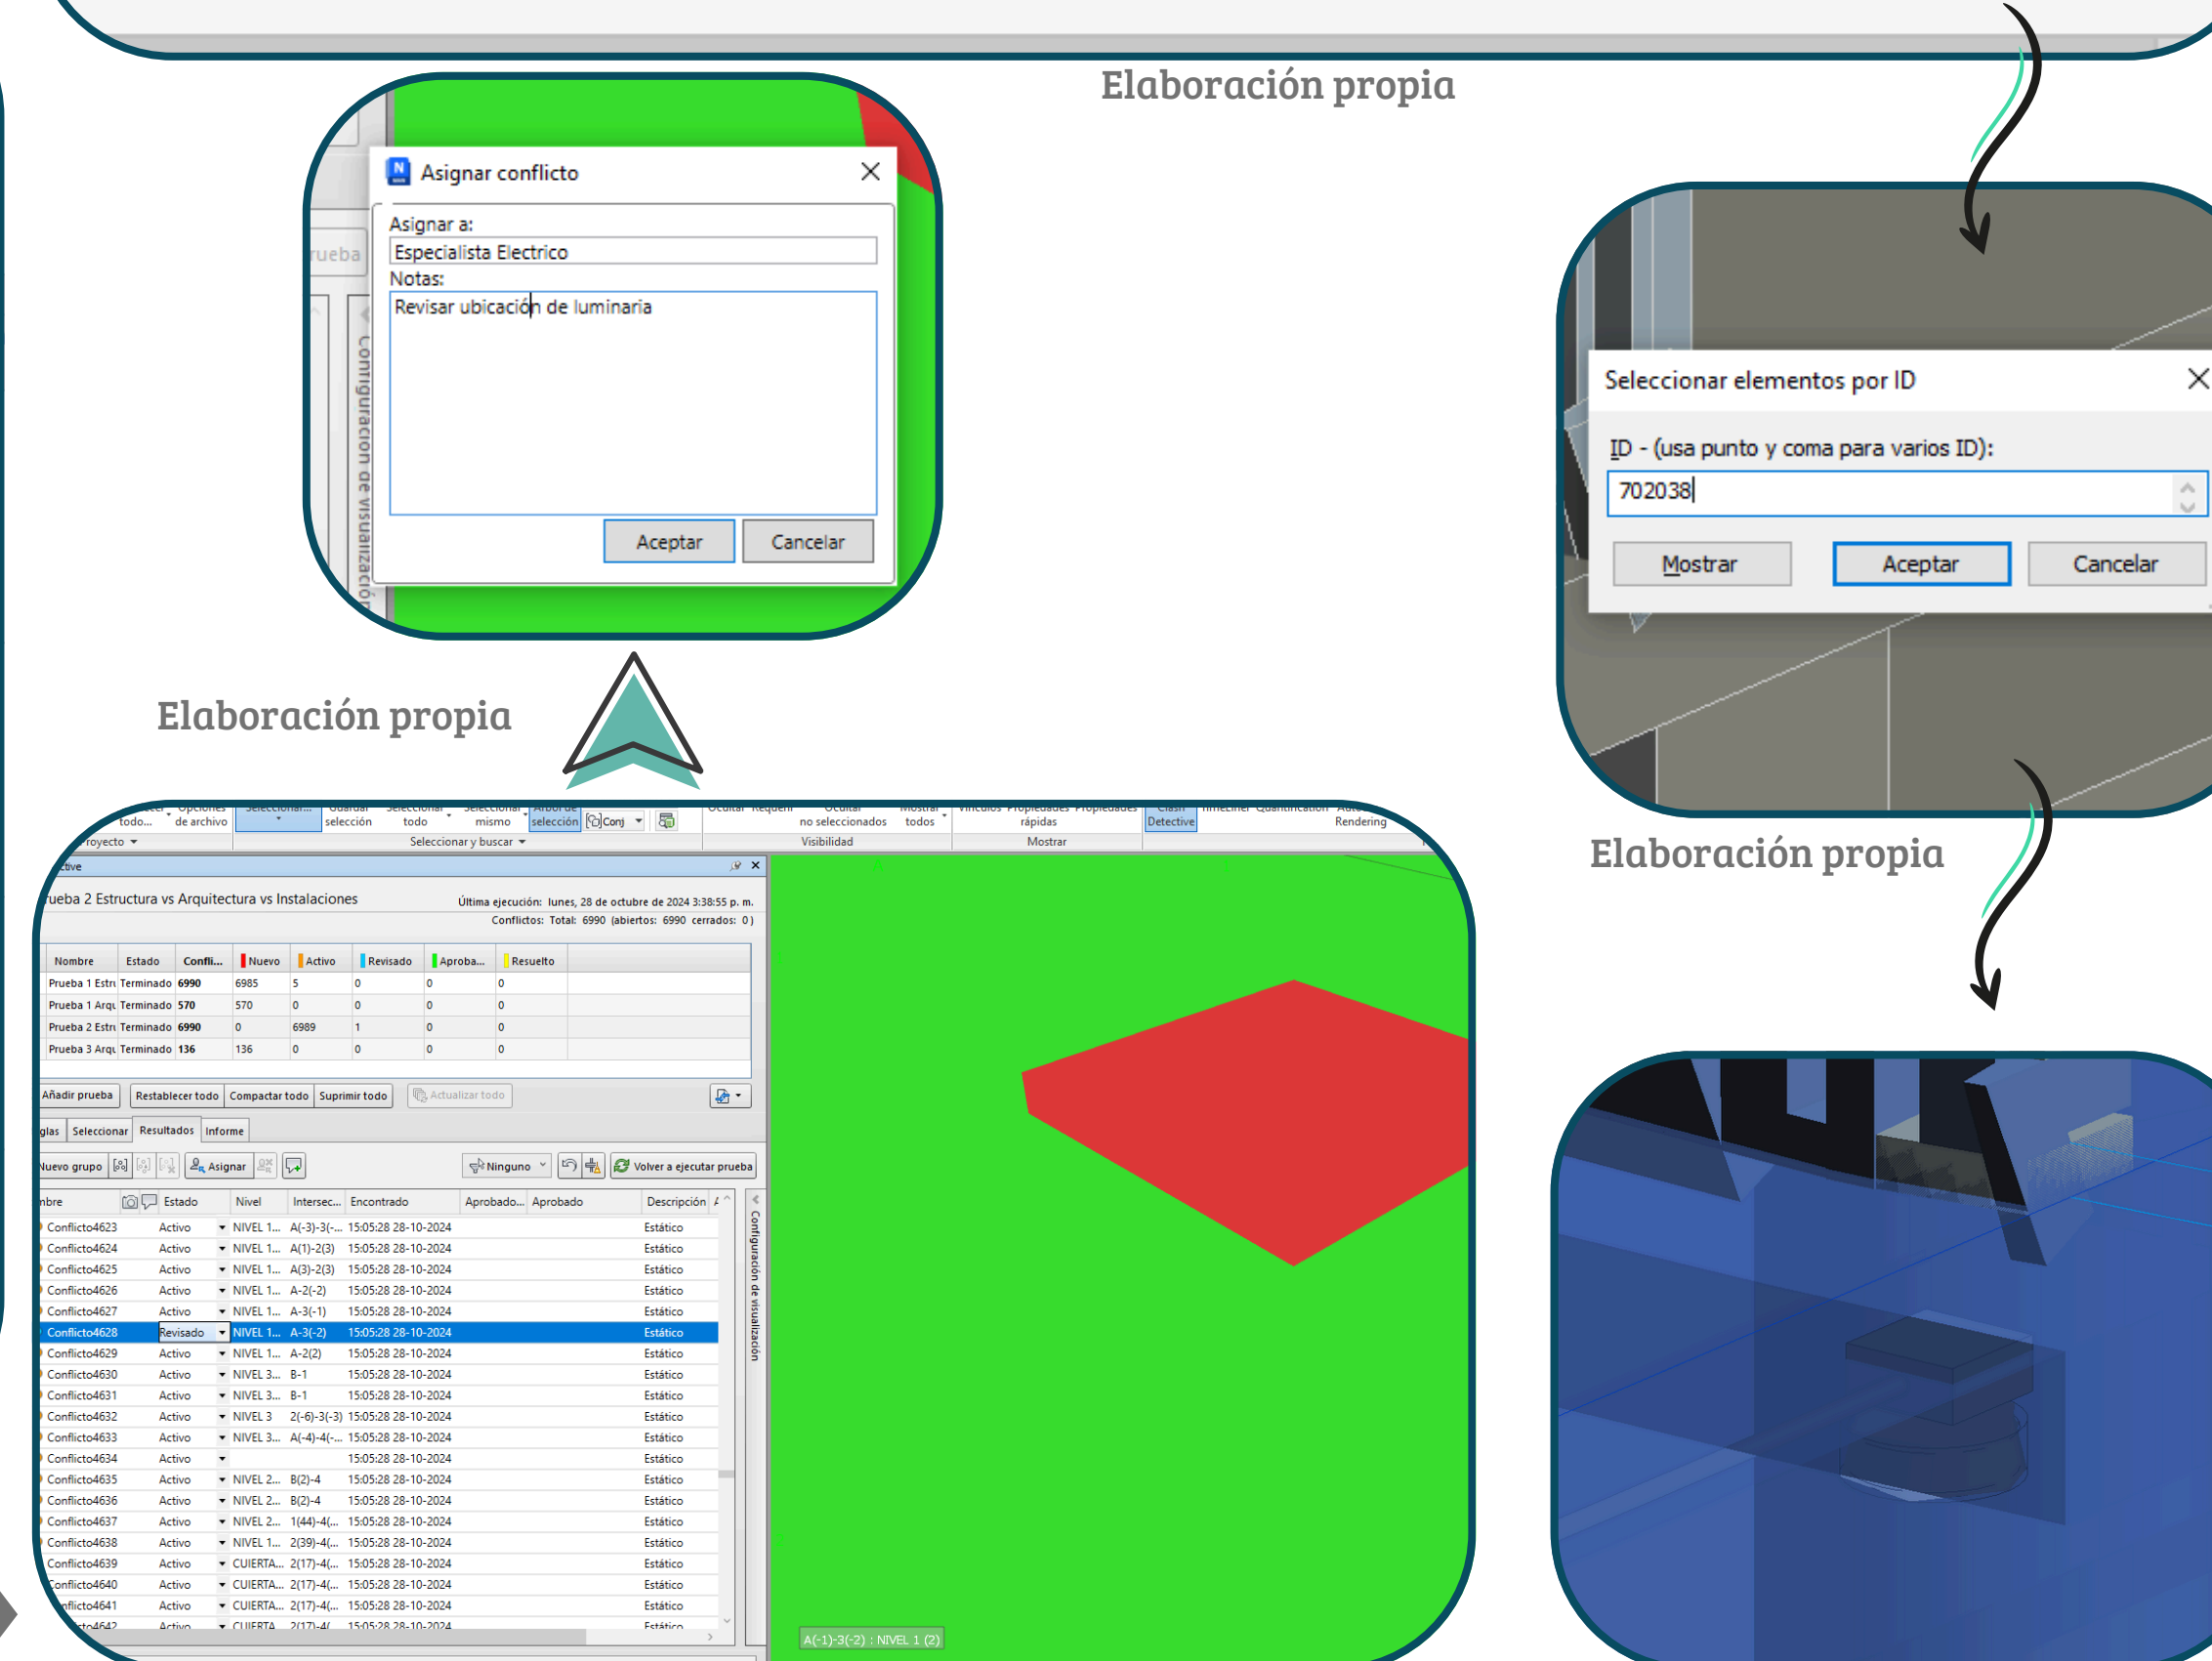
Elaboración propia

Asignar conflicto

Asignar a:

Especialista Electrico

Notas:

Revisar ubicación de luminaria

Aceptar Cancelar

rueba

Configuración de visualización

Seleccionar elementos por ID

ID - (usa punto y coma para varios ID):

702038

Mostrar Aceptar Cancelar

Elaboración propia

Elaboración propia

todo... de archivo | selección | todo | mismo | selección | Conj | no seleccionados | todos | rápidas | Detective | Rendering

royecto | Seleccionar y buscar | Visibilidad | Mostrar

ctive

rueba 2 Estructura vs Arquitectura vs Instalaciones

Última ejecución: lunes, 28 de octubre de 2024 3:38:55 p. m.
Conflictos: Total: 6990 (abiertos: 6990 cerrados: 0)

| Nombre | Estado | Confli... | Nuevo | Activo | Revisado | Aproba... | Resuelto |
|---|---|---|---|---|---|---|---|
| Prueba 1 Estr | Terminado | 6990 | 6985 | 5 | 0 | 0 | 0 |
| Prueba 1 Arqu | Terminado | 570 | 570 | 0 | 0 | 0 | 0 |
| Prueba 2 Estr | Terminado | 6990 | 0 | 6989 | 1 | 0 | 0 |
| Prueba 3 Arqu | Terminado | 136 | 136 | 0 | 0 | 0 | 0 |

Añadir prueba | Restablecer todo | Compactar todo | Suprimir todo | Actualizar todo

glas | Seleccionar | Resultados | Informe

uevo grupo | Asignar | Ninguno | Volver a ejecutar prueba

| bre | Estado | Nivel | Intersec... | Encontrado | Aprobado... | Aprobado | Descripción |
|---|---|---|---|---|---|---|---|
| Conflicto4623 | Activo | NIVEL 1... | A(-3)-3(-... | 15:05:28 28-10-2024 | | | Estático |
| Conflicto4624 | Activo | NIVEL 1... | A(1)-2(3) | 15:05:28 28-10-2024 | | | Estático |
| Conflicto4625 | Activo | NIVEL 1... | A(3)-2(3) | 15:05:28 28-10-2024 | | | Estático |
| Conflicto4626 | Activo | NIVEL 1... | A-2(-2) | 15:05:28 28-10-2024 | | | Estático |
| Conflicto4627 | Activo | NIVEL 1... | A-3(-1) | 15:05:28 28-10-2024 | | | Estático |
| Conflicto4628 | Revisado | NIVEL 1... | A-3(-2) | 15:05:28 28-10-2024 | | | Estático |
| Conflicto4629 | Activo | NIVEL 1... | A-2(2) | 15:05:28 28-10-2024 | | | Estático |
| Conflicto4630 | Activo | NIVEL 3... | B-1 | 15:05:28 28-10-2024 | | | Estático |
| Conflicto4631 | Activo | NIVEL 3... | B-1 | 15:05:28 28-10-2024 | | | Estático |
| Conflicto4632 | Activo | NIVEL 3 | 2(-6)-3(-3) | 15:05:28 28-10-2024 | | | Estático |
| Conflicto4633 | Activo | NIVEL 3... | A(-4)-4(-... | 15:05:28 28-10-2024 | | | Estático |
| Conflicto4634 | Activo | | | 15:05:28 28-10-2024 | | | Estático |
| Conflicto4635 | Activo | NIVEL 2... | B(2)-4 | 15:05:28 28-10-2024 | | | Estático |
| Conflicto4636 | Activo | NIVEL 2... | B(2)-4 | 15:05:28 28-10-2024 | | | Estático |
| Conflicto4637 | Activo | NIVEL 2... | 1(44)-4(... | 15:05:28 28-10-2024 | | | Estático |
| Conflicto4638 | Activo | NIVEL 1... | 2(39)-4(... | 15:05:28 28-10-2024 | | | Estático |
| Conflicto4639 | Activo | CUIERTA... | 2(17)-4(... | 15:05:28 28-10-2024 | | | Estático |
| nflicto4640 | Activo | CUIERTA... | 2(17)-4(... | 15:05:28 28-10-2024 | | | Estático |
| flicto4641 | Activo | CUIERTA... | 2(17)-4(... | 15:05:28 28-10-2024 | | | Estático |

Configuración de visualización

A(-1)-3(-2) : NIVEL 1 (2)